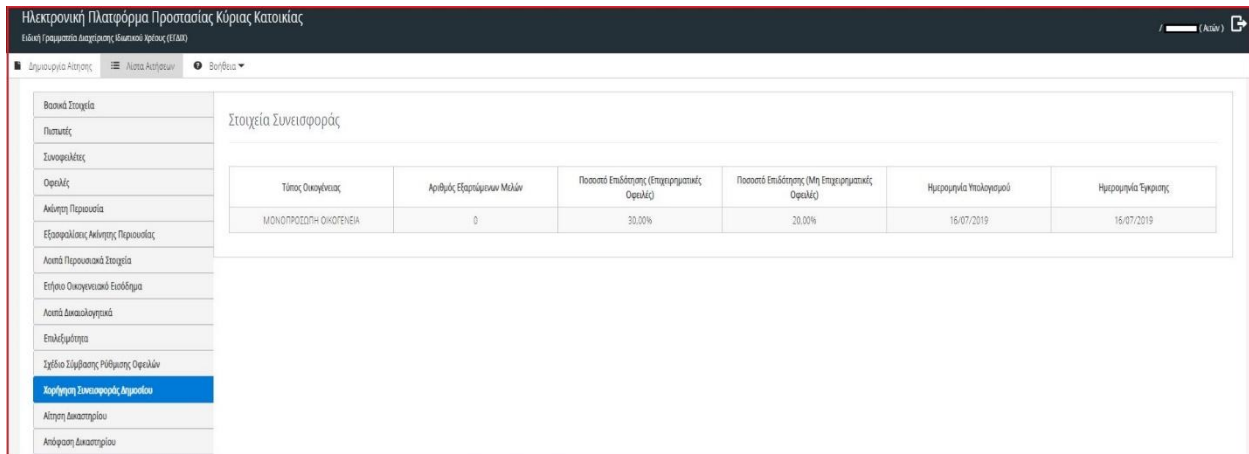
Ηλεκτρονική Πλατφόρμα Προστασίας Κύριας Κατοικίας
Ειδική Γραμματεία Διαχείρισης Ιδιωτικού Χρέους (ΕΓΔΙΧ)

/ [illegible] (Αιτών)

Δημιουργία Αίτησης
Λίστα Αιτήσεων
Βοήθεια

Βασικά Στοιχεία
Πιστωτές
Συνοφειλέτες
Οφειλές
Ακίνητη Περιουσία
Εξασφαλίσεις Ακίνητης Περιουσίας
Λοιπά Περιουσιακά Στοιχεία
Ετήσιο Οικογενειακό Εισόδημα
Λοιπά Δικαιολογητικά
Επιλεξιμότητα
Σχέδιο Σύμβασης Ρύθμισης Οφειλών
Χορήγηση Συνεισφοράς Δημοσίου
Αίτηση Δικαστηρίου
Απόφαση Δικαστηρίου

Στοιχεία Συνεισφοράς

| Τύπος Οικογένειας | Αριθμός Εξαρτώμενων Μελών | Ποσοστό Επιδότησης (Επιχειρηματικές Οφειλές) | Ποσοστό Επιδότησης (Μη Επιχειρηματικές Οφειλές) | Ημερομηνία Υπολογισμού | Ημερομηνία Έγκρισης |
|---|---|---|---|---|---|
| ΜΟΝΟΠΡΟΣΩΠΗ ΟΙΚΟΓΕΝΕΙΑ | 0 | 30,00% | 20,00% | 16/07/2019 | 16/07/2019 |